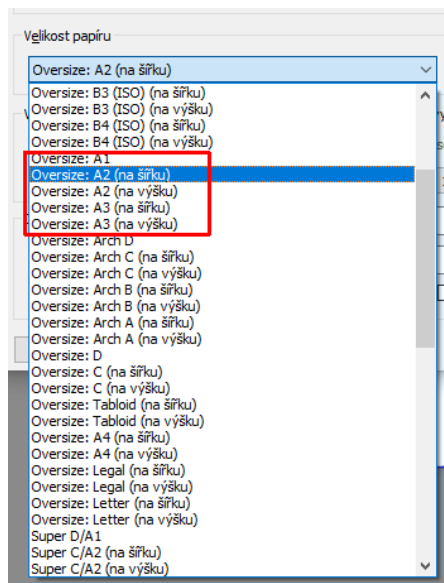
Velikost papíru

Oversize: A2 (na šířku)

Oversize: B3 (ISO) (na šířku)
Oversize: B3 (ISO) (na výšku)
Oversize: B4 (ISO) (na šířku)
Oversize: B4 (ISO) (na výšku)
Oversize: A1
Oversize: A2 (na šířku)
Oversize: A2 (na výšku)
Oversize: A3 (na šířku)
Oversize: A3 (na výšku)
Oversize: Arch D
Oversize: Arch C (na šířku)
Oversize: Arch C (na výšku)
Oversize: Arch B (na šířku)
Oversize: Arch B (na výšku)
Oversize: Arch A (na šířku)
Oversize: Arch A (na výšku)
Oversize: D
Oversize: C (na šířku)
Oversize: C (na výšku)
Oversize: Tabloid (na šířku)
Oversize: Tabloid (na výšku)
Oversize: A4 (na šířku)
Oversize: A4 (na výšku)
Oversize: Legal (na šířku)
Oversize: Legal (na výšku)
Oversize: Letter (na šířku)
Oversize: Letter (na výšku)
Super D/A1
Super C/A2 (na šířku)
Super C/A2 (na výšku)